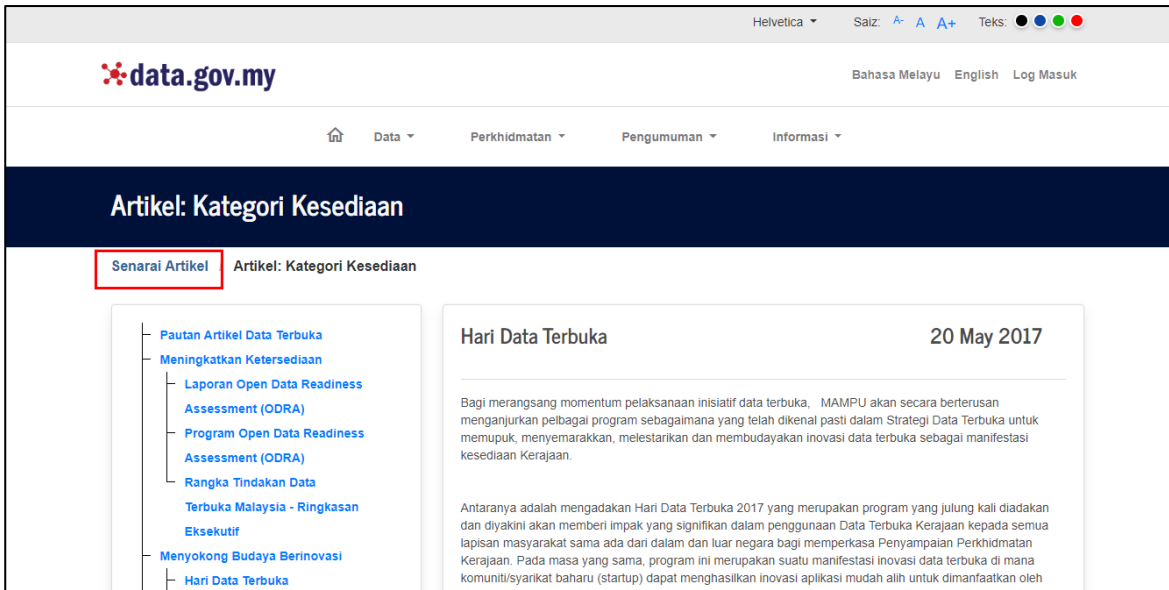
Helvetica ▾ Saiz: A- A A+ Teks:

data.gov.my

Bahasa Melayu English Log Masuk

Data ▾ Perkhidmatan ▾ Pengumuman ▾ Informasi ▾

Artikel: Kategori Kesediaan

Senarai Artikel / Artikel: Kategori Kesediaan

Pautan Artikel Data Terbuka
Meningkatkan Ketersediaan
Laporan Open Data Readiness Assessment (ODRA)
Program Open Data Readiness Assessment (ODRA)
Rangka Tindakan Data Terbuka Malaysia - Ringkasan Eksekutif
Menyokong Budaya Berinovasi
Hari Data Terbuka

Hari Data Terbuka

20 May 2017

Bagi merangsang momentum pelaksanaan inisiatif data terbuka, MAMPU akan secara berterusan menganjurkan pelbagai program sebagaimana yang telah dikenal pasti dalam Strategi Data Terbuka untuk memupuk, menyemarakkan, melestarikan dan membudayakan inovasi data terbuka sebagai manifestasi kesediaan Kerajaan.

Antaranya adalah mengadakan Hari Data Terbuka 2017 yang merupakan program yang julung kali diadakan dan diyakini akan memberi impak yang signifikan dalam penggunaan Data Terbuka Kerajaan kepada semua lapisan masyarakat sama ada dari dalam dan luar negara bagi memperkasa Penyampaian Perkhidmatan Kerajaan. Pada masa yang sama, program ini merupakan suatu manifestasi inovasi data terbuka di mana komuniti/syarikat baharu (startup) dapat menghasilkan inovasi aplikasi mudah alih untuk dimanfaatkan oleh